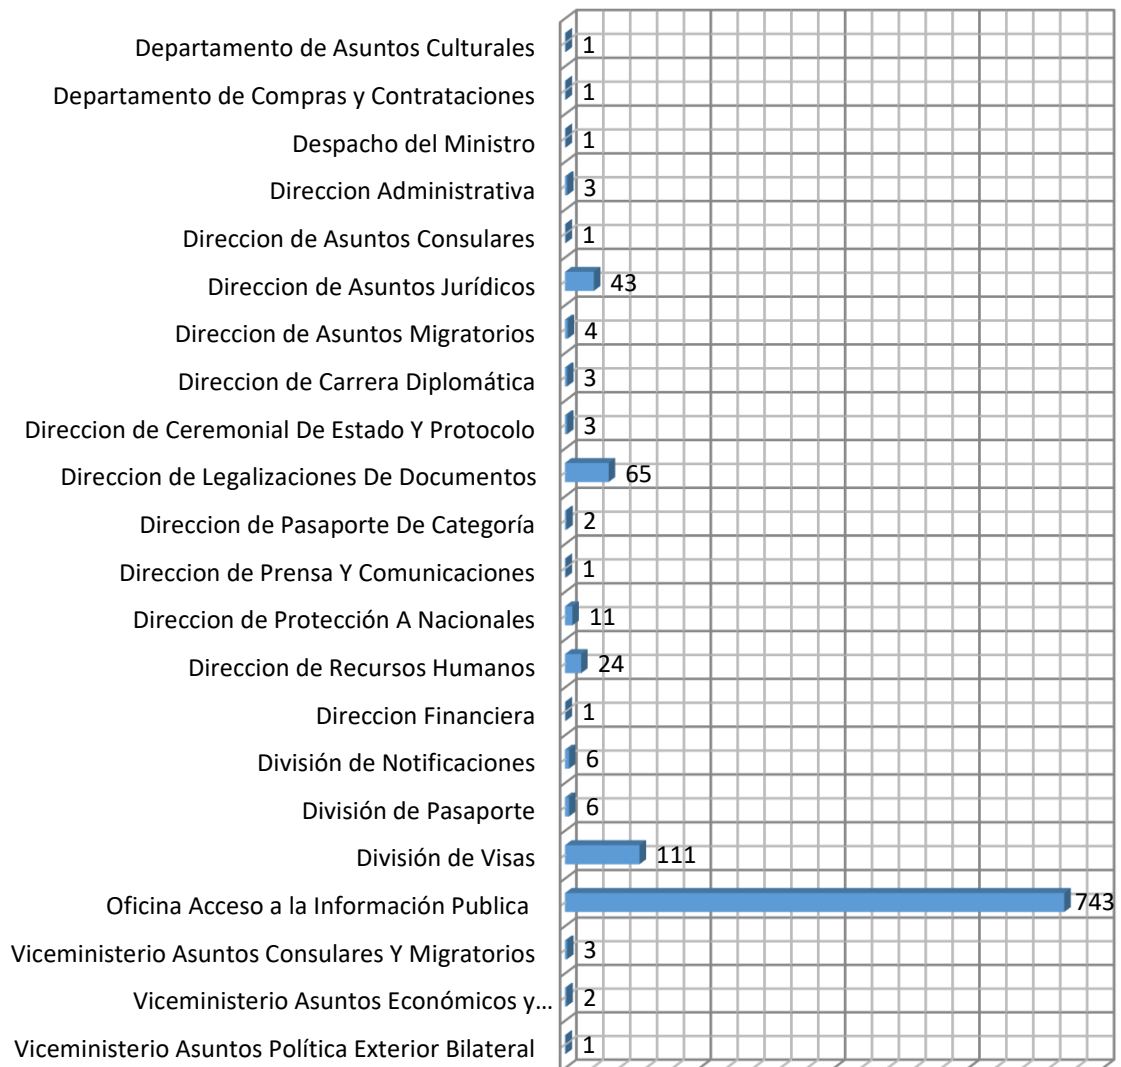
| | |
|---|---|
| Departamento de Asuntos Culturales | 1 |
| Departamento de Compras y Contrataciones | 1 |
| Despacho del Ministro | 1 |
| Direccion Administrativa | 3 |
| Direccion de Asuntos Consulares | 1 |
| Direccion de Asuntos Jurídicos | 43 |
| Direccion de Asuntos Migratorios | 4 |
| Direccion de Carrera Diplomática | 3 |
| Direccion de Ceremonial De Estado Y Protocolo | 3 |
| Direccion de Legalizaciones De Documentos | 65 |
| Direccion de Pasaporte De Categoría | 2 |
| Direccion de Prensa Y Comunicaciones | 1 |
| Direccion de Protección A Nacionales | 11 |
| Direccion de Recursos Humanos | 24 |
| Direccion Financiera | 1 |
| División de Notificaciones | 6 |
| División de Pasaporte | 6 |
| División de Visas | 111 |
| Oficina Acceso a la Información Publica | 743 |
| Viceministerio Asuntos Consulares Y Migratorios | 3 |
| Viceministerio Asuntos Económicos y… | 2 |
| Viceministerio Asuntos Política Exterior Bilateral | 1 |